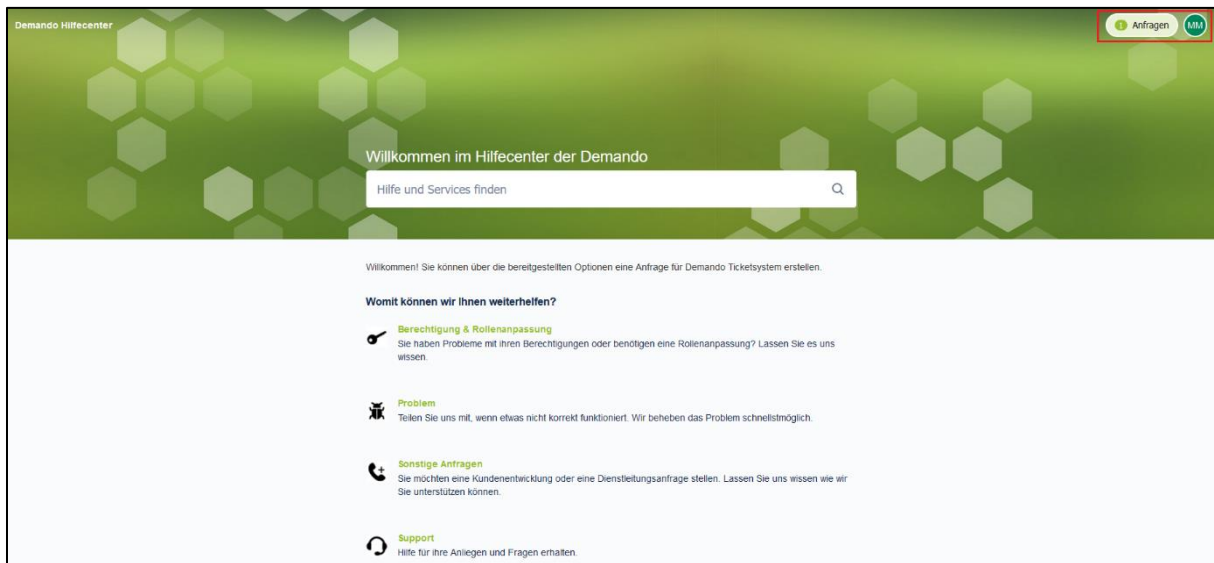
Demando Hilfecenter

Anfragen MM

Willkommen im Hilfecenter der Demando

Hilfe und Services finden

Willkommen! Sie können über die bereitgestellten Optionen eine Anfrage für Demando Ticketsystem erstellen.

Womit können wir Ihnen weiterhelfen?

Berechtigung & Rollenanpassung
Sie haben Probleme mit ihren Berechtigungen oder benötigen eine Rollenanpassung? Lassen Sie es uns wissen.

Problem
Teilen Sie uns mit, wenn etwas nicht korrekt funktioniert. Wir beheben das Problem schnellstmöglich.

Sonstige Anfragen
Sie möchten eine Kundenentwicklung oder eine Dienstleitungsanfrage stellen. Lassen Sie uns wissen wie wir Sie unterstützen können.

Support
Hilfe für ihre Anliegen und Fragen erhalten.